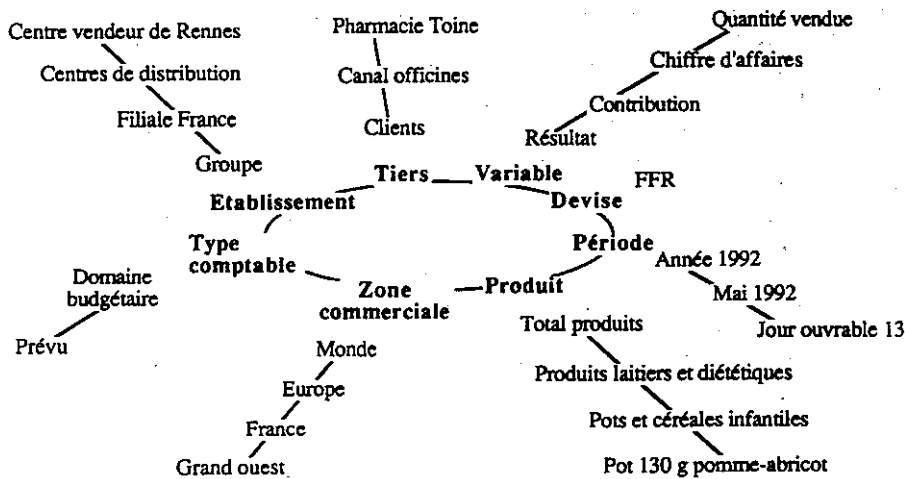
Centre vendeur de Rennes

Centres de distribution

Filiale France

Groupe

Pharmacie Toine

Canal officines

Clients

Quantité vendue

Chiffre d'affaires

Contribution

Résultat

Tiers

Variable

Etablissement

Devise

FFR

Type comptable

Période

Année 1992

Mai 1992

Jour ouvrable 13

Domaine budgétaire

Prévu

Zone commerciale

Produit

Total produits

Produits laitiers et diététiques

Pots et céréales infantiles

Pot 130 g pomme-abricot

Monde

Europe

France

Grand ouest